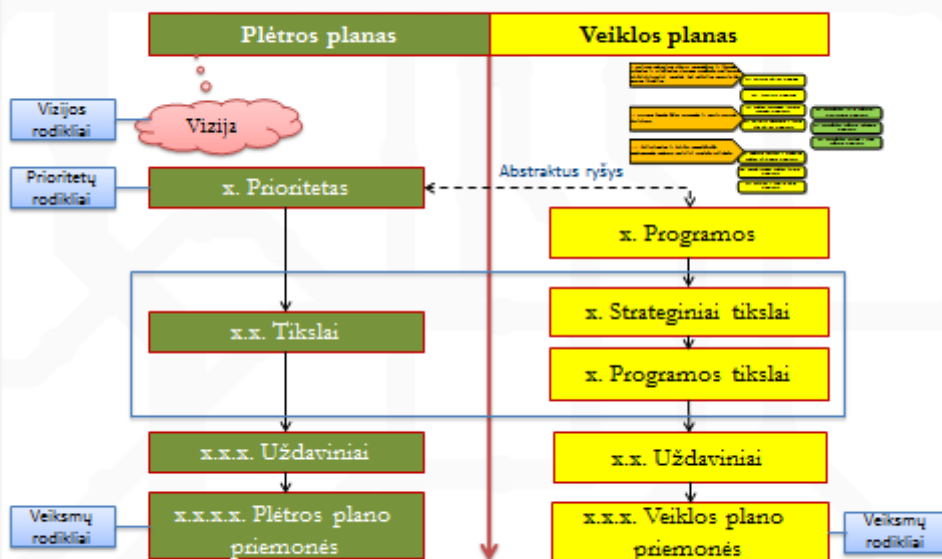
Plėtros planas

Veiklos planas

Vizijos rodikliai

Vizija

Prioritetų rodikliai

x. Prioritetas

Abstraktus ryšys

x. Programos

x.x. Tikslai

x. Strateginiai tikslai

x. Programos tikslai

x.x.x. Uždaviniai

x.x. Uždaviniai

Veiksmų rodikliai

x.x.x.x. Plėtros plano priemonės

x.x.x. Veiklos plano priemonės

Veiksmų rodikliai